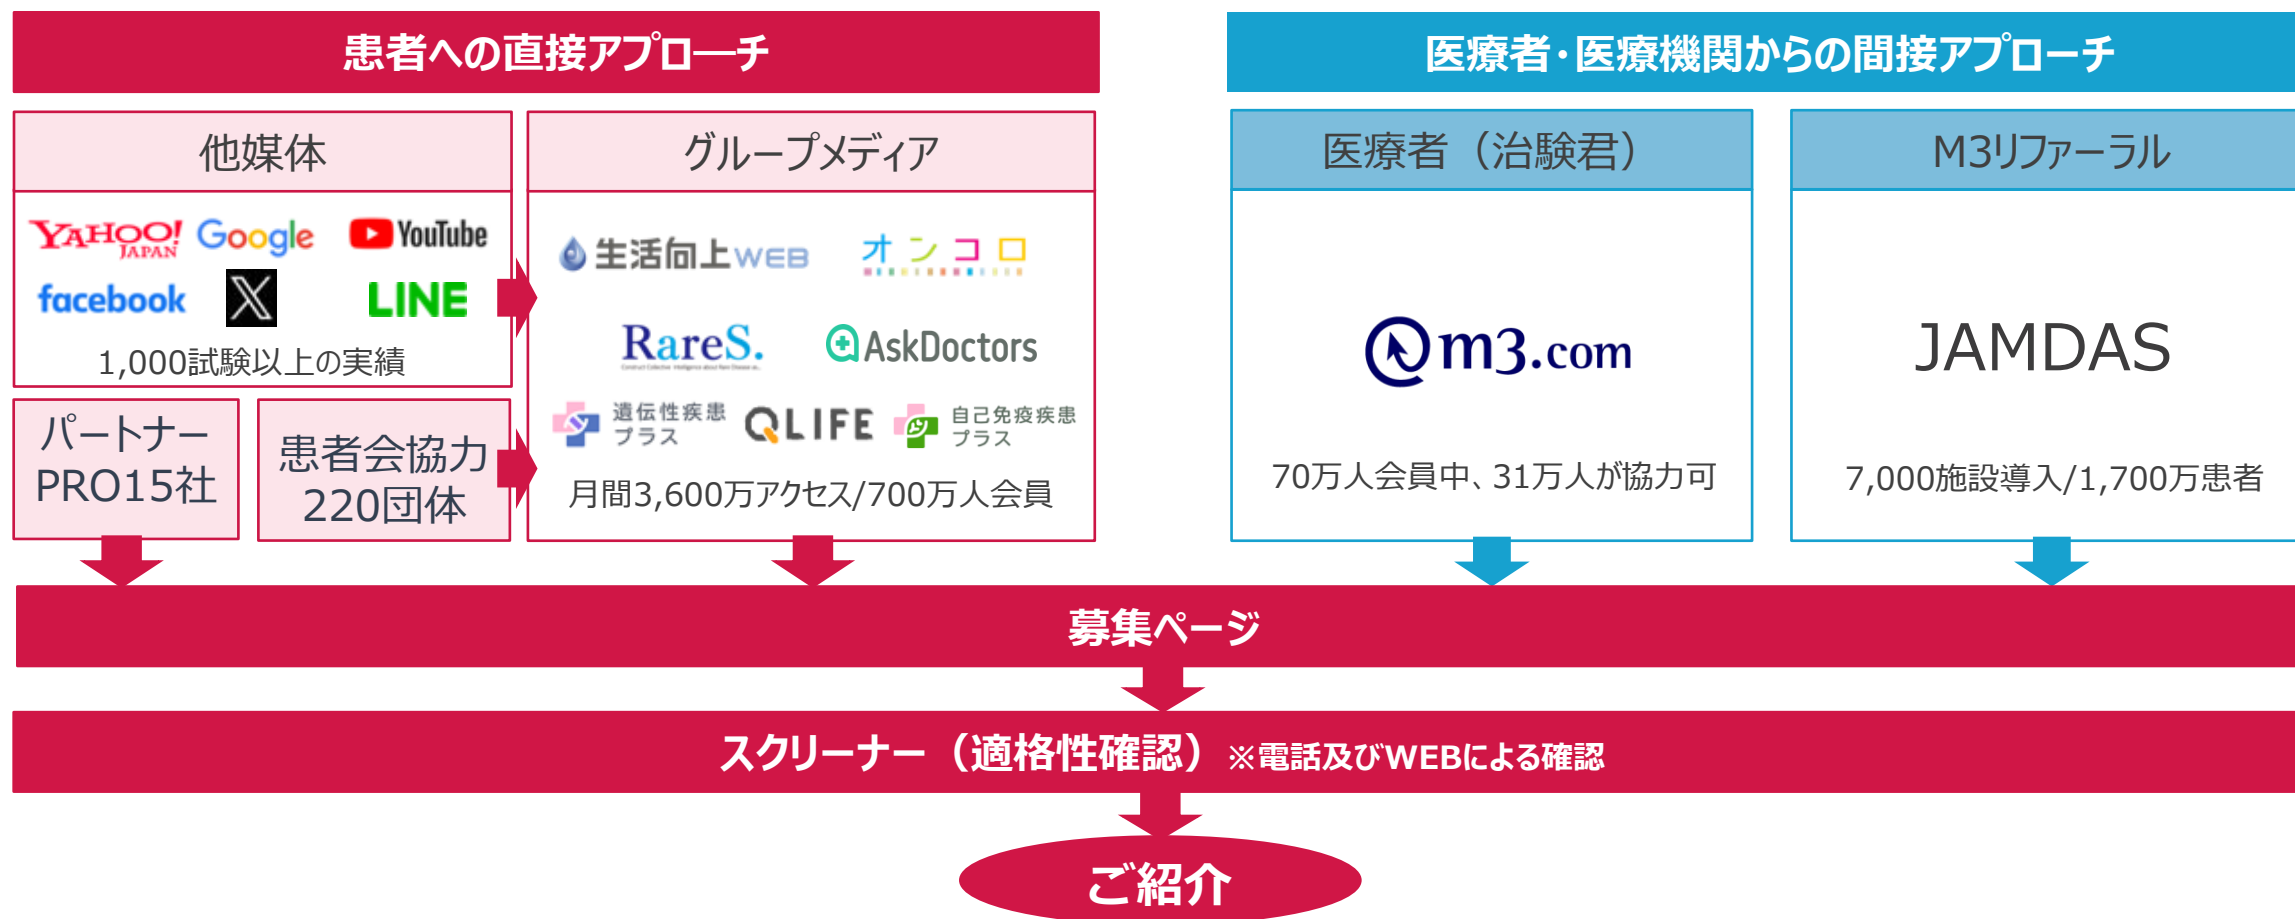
患者への直接アプローチ

他媒体

YAHOO! JAPAN Google YouTube
facebook X LINE

1,000試験以上の実績

パートナー
PRO15社

患者会協力
220団体

グループメディア

生活向上WEB オンコロ

RareS. AskDoctors

遺伝性疾患プラス QLIFE 自己免疫疾患プラス

月間3,600万アクセス/700万人会員

医療者・医療機関からの間接アプローチ

医療者（治験君）

m3.com

70万人会員中、31万人が協力可

M3リファーラル

JAMDAS

7,000施設導入/1,700万患者

募集ページ

スクリーナー（適格性確認）※電話及びWEBによる確認

ご紹介